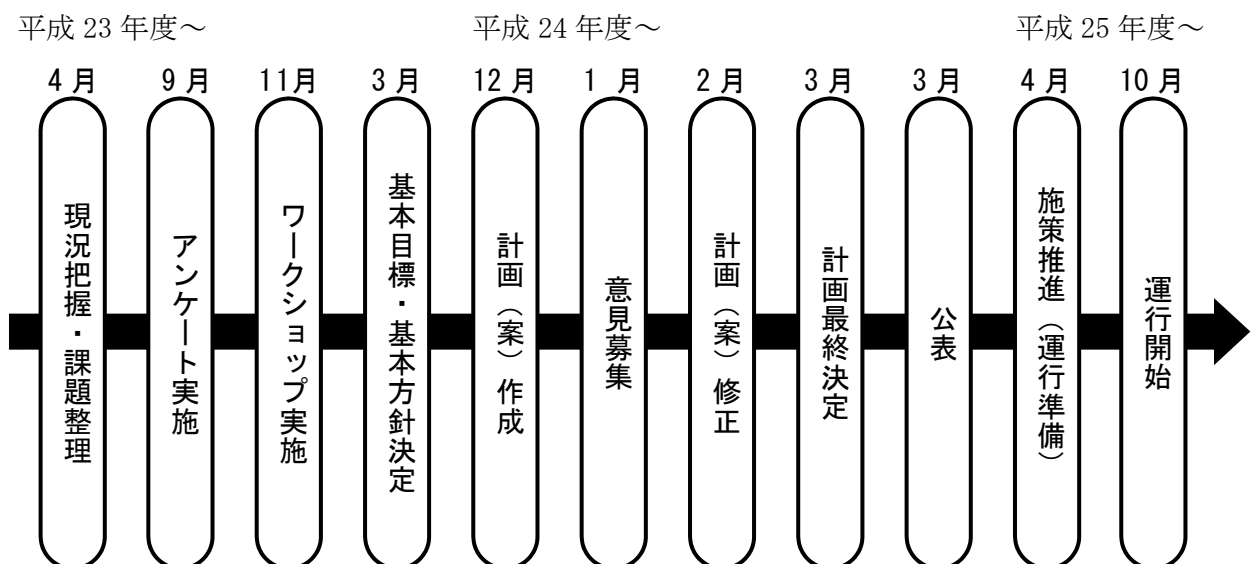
平成 23 年度～

平成 24 年度～

平成 25 年度～

4 月
現況把握・課題整理

9 月
アンケート実施

11月
ワークショップ実施

3 月
基本目標・基本方針決定

12 月
計画（案）作成

1 月
意見募集

2 月
計画（案）修正

3 月
計画最終決定

3 月
公表

4 月
施策推進（運行準備）

10 月
運行開始